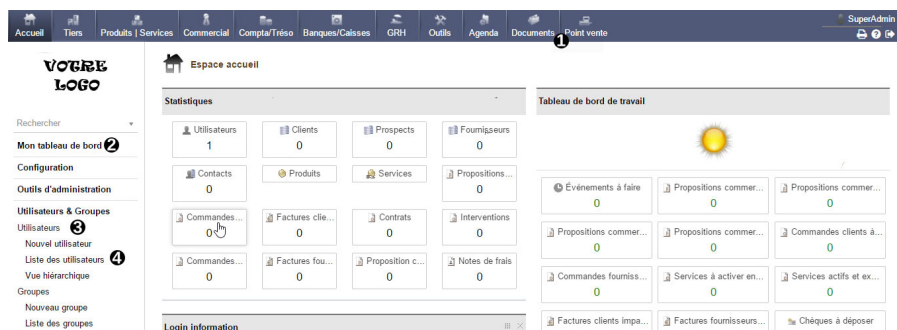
Accueil | Tiers | Produits | Services | Commercial | Compta/Tréso | Banques/Caisses | GRH | Outils | Agenda | Documents | Point vente ❶

SuperAdmin

VOTRE LOGO

Rechercher

Mon tableau de bord ❷

Configuration

Outils d'administration

Utilisateurs & Groupes

Utilisateurs ❸

Nouvel utilisateur

Liste des utilisateurs ❹

Vue hiérarchique

Groupes

Nouveau groupe

Liste des groupes

Espace accueil

Statistiques

| Utilisateurs 1 | Clients 0 | Prospects 0 | Fournisseurs 0 |
|---|---|---|---|
| Contacts 0 | Produits | Services | Propositions... 0 |
| Commandes... 0 | Factures clie... 0 | Contrats 0 | Interventions 0 |
| Commandes... 0 | Factures fou... 0 | Proposition c... 0 | Notes de frais 0 |

Login information

Tableau de bord de travail

| Événements à faire 0 | Propositions commer... 0 | Propositions commer... 0 |
|---|---|---|
| Propositions commer... 0 | Propositions commer... 0 | Commandes clients à... 0 |
| Commandes fournisss... 0 | Services à activer en... 0 | Services actifs et ex... 0 |
| Factures clients impa... | Factures fournisseurs... | Chèques à déposer |